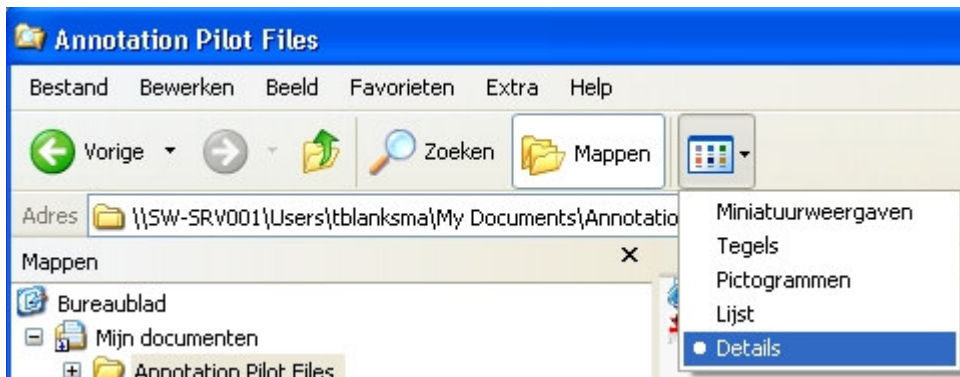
Annotation Pilot Files

Bestand Bewerken Beeld Favorieten Extra Help

Vorige Zoeken Mappen

Adres \\SW-SRV001\Users\tblanksma\My Documents\Annotatio

Mappen ×

Bureaublad
Mijn documenten
Annotation Pilot Files

Miniatuurweergaven
Tegels
Pictogrammen
Lijst
• Details